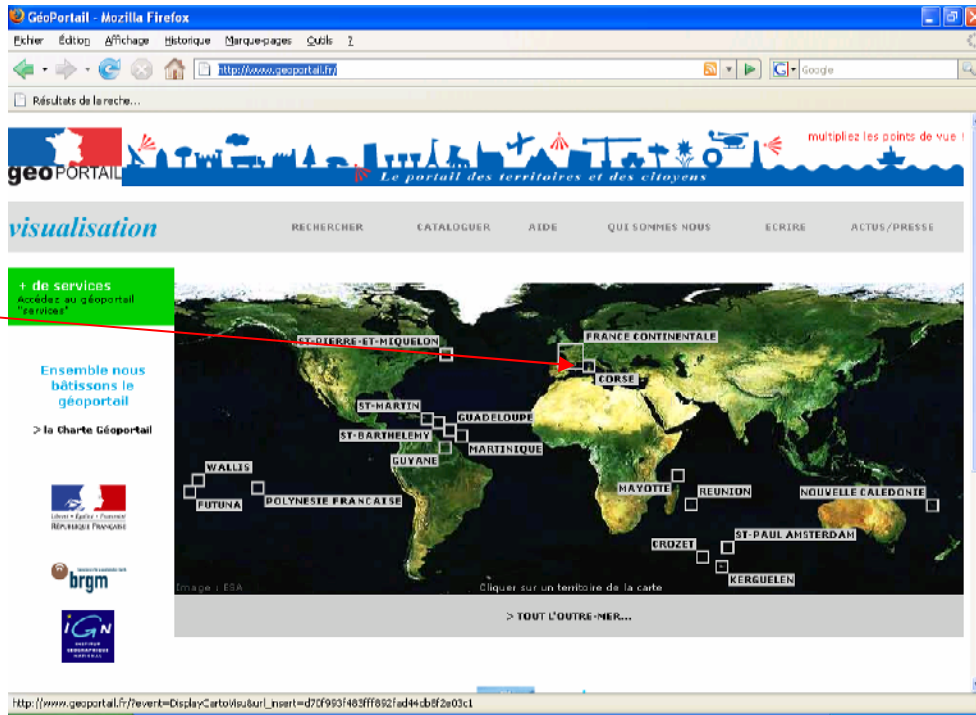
GéoPortail - Mozilla Firefox

Fichier Édition Affichage Historique Marque-pages Outils ?

http://www.geoportail.fr/

Google

Résultats de la reche...

geoPORTAIL

Le portail des territoires et des citoyens

multipliez les points de vue !

visualisation

RECHERCHER CATALOGUER AIDE QUI SOMMES NOUS ECRIRE ACTUS/PRESSE

+ de services
Accédez au géoportail "services"

Ensemble nous bâtissons le géoportail

> la Charte Géoportail

Liberté • Égalité • Fraternité
RÉPUBLIQUE FRANÇAISE

brgm

IGN

ST-PIERRE-ET-MIQUELON

FRANCE CONTINENTALE

CORSE

ST-MARTIN

GUADELOUPE

ST-BARTHELEMY

MARTINIQUE

GUYANE

WALLIS

FUTUNA

POLYNESIE FRANCAISE

MAYOTTE

REUNION

NOUVELLE CALEDONIE

ST-PAUL AMSTERDAM

CROZET

KERGUELEN

Image : ESA

Cliquer sur un territoire de la carte

> TOUT L'OUTRE-MER...

http://www.geoportail.fr/?event=DisplayCartoVisu&url_insert=d70f993f483fff892fad44cb8f2e03c1